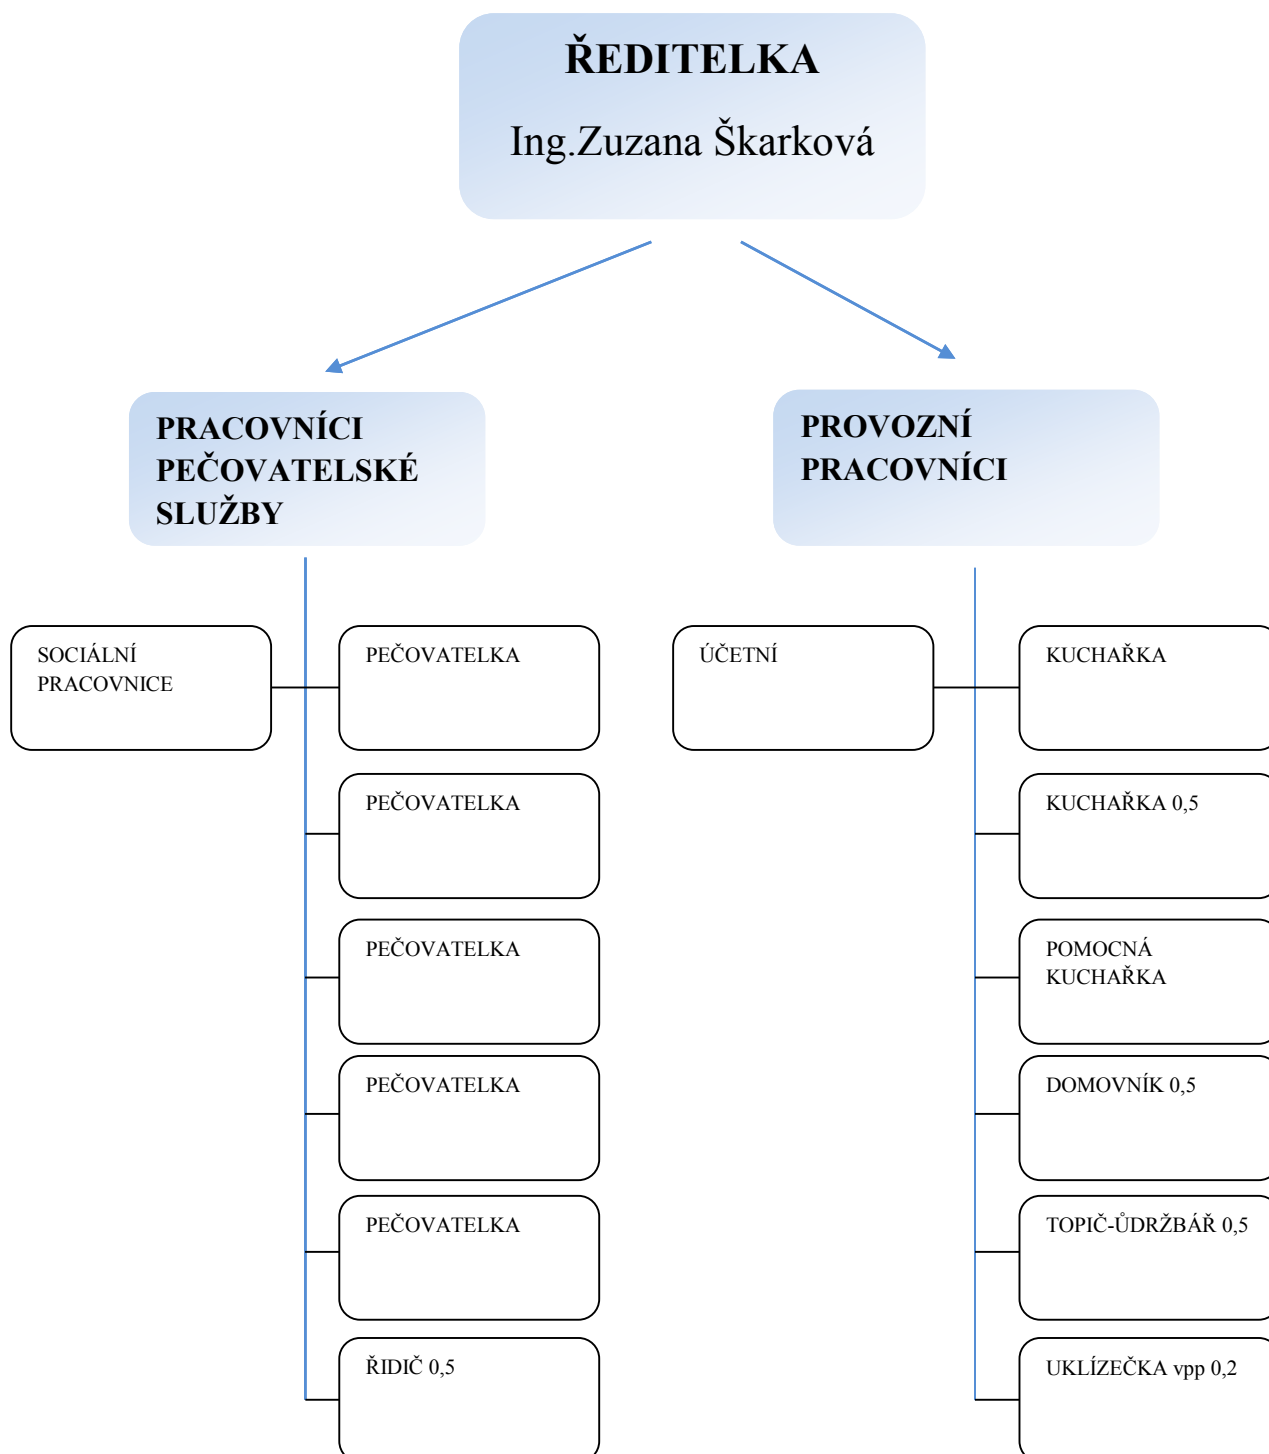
ŘEDITELKA

Ing.Zuzana Škarková

PRACOVNÍCI PEČOVATELSKÉ SLUŽBY

PROVOZNÍ PRACOVNÍCI

SOCIÁLNÍ PRACOVNICE

PEČOVATELKA

PEČOVATELKA

PEČOVATELKA

PEČOVATELKA

PEČOVATELKA

ŘIDIČ 0,5

ÚČETNÍ

KUCHAŘKA

KUCHAŘKA 0,5

POMOCNÁ KUCHAŘKA

DOMOVNÍK 0,5

TOPIČ-ŮDRŽBÁŘ 0,5

UKLÍZEČKA vpp 0,2